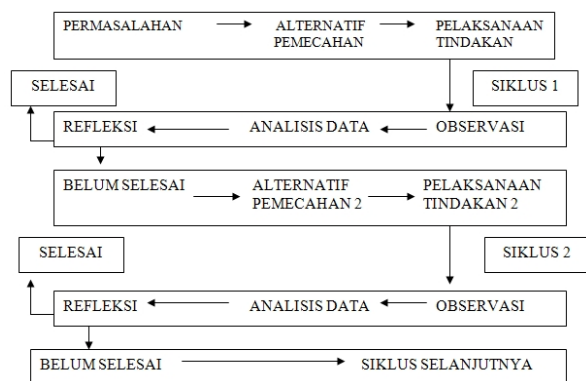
PERMASALAHAN

ALTERNATIF PEMECAHAN

PELAKSANAAN TINDAKAN

SELESAI

SIKLUS 1

REFLEKSI

ANALISIS DATA

OBSERVASI

BELUM SELESAI

ALTERNATIF PEMECAHAN 2

PELAKSANAAN TINDAKAN 2

SELESAI

SIKLUS 2

REFLEKSI

ANALISIS DATA

OBSERVASI

BELUM SELESAI

SIKLUS SELANJUTNYA